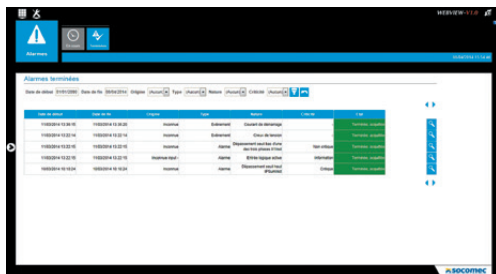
WEBVIEW

Alarmes

En cours

Terminées

Alarmes terminées

Date de début 01/01/2000 Date de fin 09/04/2014 Origine (Aucun) Type (Aucun) Nature (Aucun) Criticité (Aucun)

| Date de début | Date de fin | Origine | Type | Nature | Criticité | État |
|---|---|---|---|---|---|---|
| 11/03/2014 13:26:15 | 11/03/2014 13:26:20 | Inconnue | Evènement | Courant de démarrage | | Terminée, acquittée |
| 11/03/2014 13:22:14 | 11/03/2014 13:22:14 | Inconnue | Evènement | Cmou de tension | | Terminée, acquittée |
| 11/03/2014 13:22:15 | 11/03/2014 13:22:15 | Inconnue | Alarme | Dépassement seuil bas d'une des trois phases ... | Non critique | Terminée, acquittée |
| 11/03/2014 13:22:15 | 11/03/2014 13:22:15 | Inconnue topol... | Alarme | Entrée logique active | Information | Terminée, acquittée |
| 11/03/2014 16:16:24 | 11/03/2014 16:16:24 | Inconnue | Alarme | Dépassement seuil haut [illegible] | Critique | Terminée, acquittée |

socomec